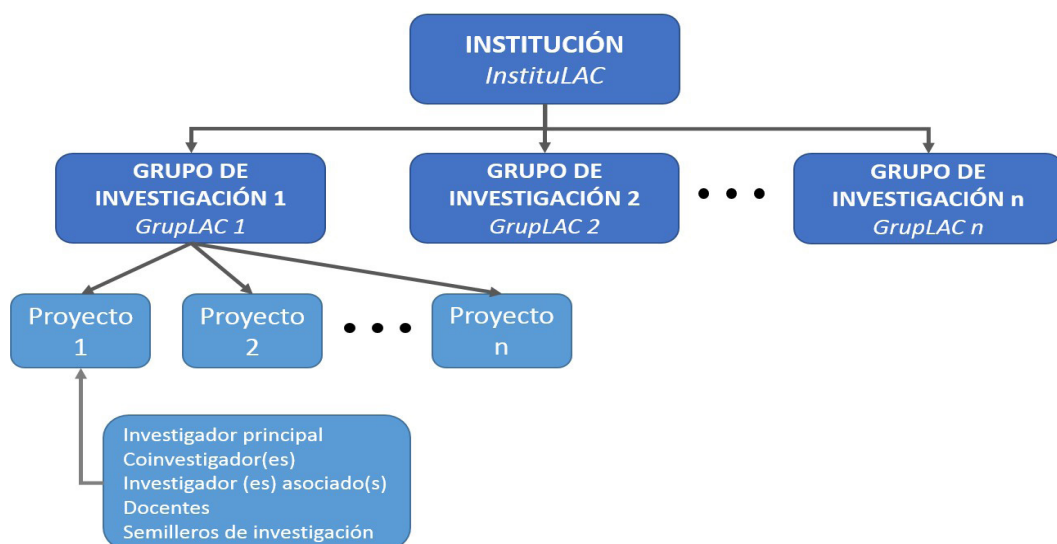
INSTITUCIÓN
*InstituLAC*

GRUPO DE INVESTIGACIÓN 1
*GrupLAC 1*

GRUPO DE INVESTIGACIÓN 2
*GrupLAC 2*

• • •

GRUPO DE INVESTIGACIÓN n
*GrupLAC n*

Proyecto 1

Proyecto 2

• • •

Proyecto n

Investigador principal
Coinvestigador(es)
Investigador (es) asociado(s)
Docentes
Semilleros de investigación